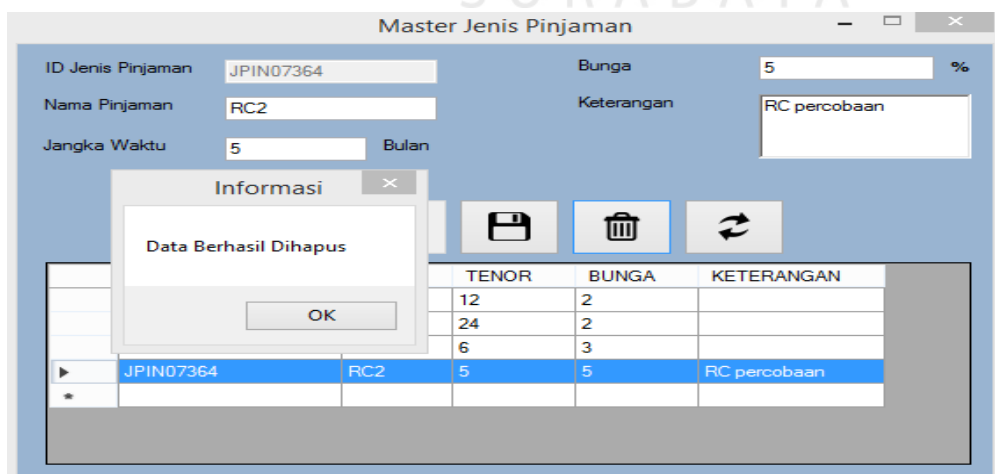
Master Jenis Pinjaman

ID Jenis Pinjaman JPIN07364

Nama Pinjaman RC2

Jangka Waktu 5 Bulan

Bunga 5 %

Keterangan RC percobaan

Informasi

Data Berhasil Dihapus

OK

| | | | TENOR | BUNGA | KETERANGAN |
|---|---|---|---|---|---|
| | | | 12 | 2 | |
| | | | 24 | 2 | |
| | | | 6 | 3 | |
| ▶ | JPIN07364 | RC2 | 5 | 5 | RC percobaan |
| * | | | | | |